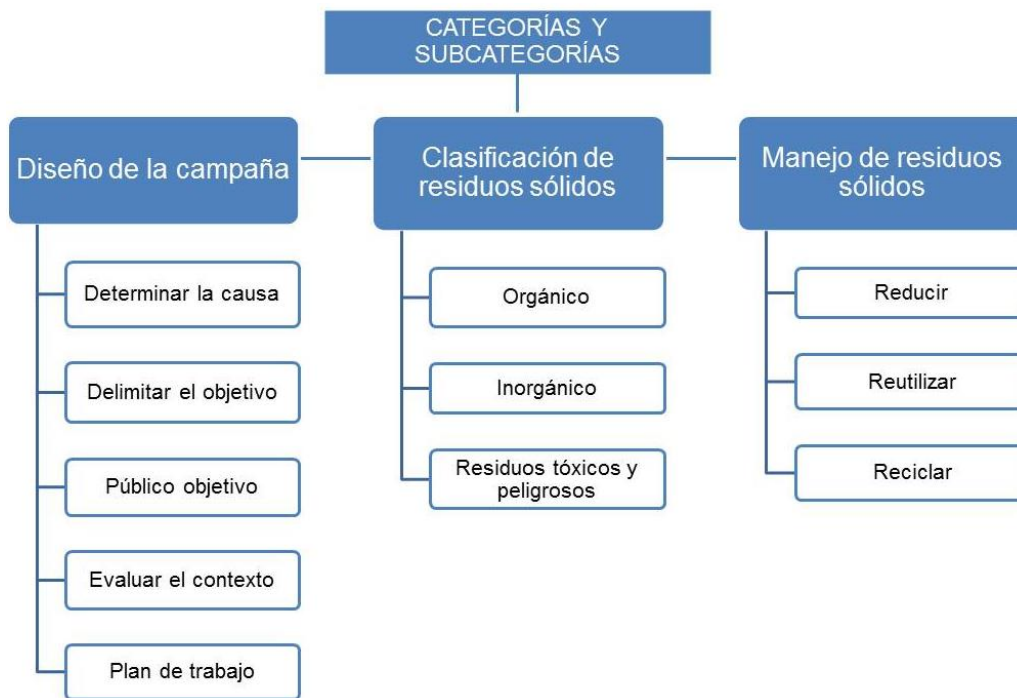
CATEGORÍAS Y SUBCATEGORÍAS

Diseño de la campaña

Determinar la causa

Delimitar el objetivo

Público objetivo

Evaluar el contexto

Plan de trabajo

Clasificación de residuos sólidos

Orgánico

Inorgánico

Residuos tóxicos y peligrosos

Manejo de residuos sólidos

Reducir

Reutilizar

Reciclar